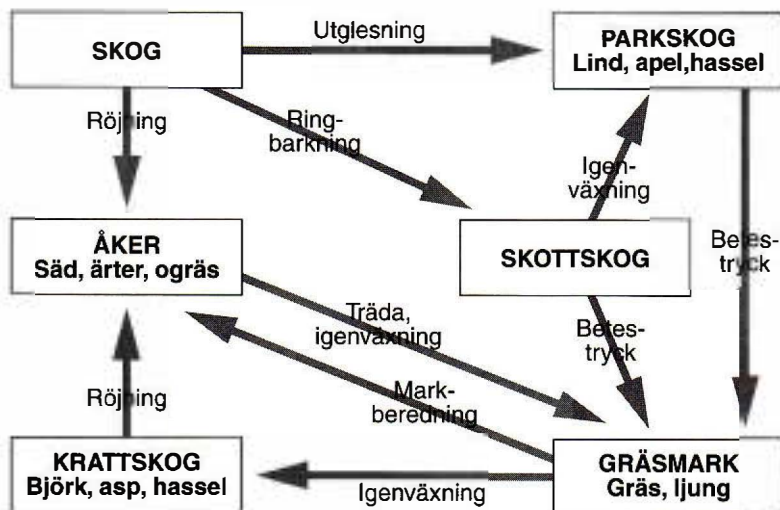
SKOG

Utglesning

PARKSKOG
Lind, apel, hassel

Röjning

Ringbarkning

Igenväxning

ÅKER
Säd, ärter, ogräs

SKOTTSKOG

Betestryck

Träda, igenväxning

Betestryck

Markberedning

Röjning

KRATTSKOG
Björk, asp, hassel

Igenväxning

GRÄSMARK
Gräs, ljung